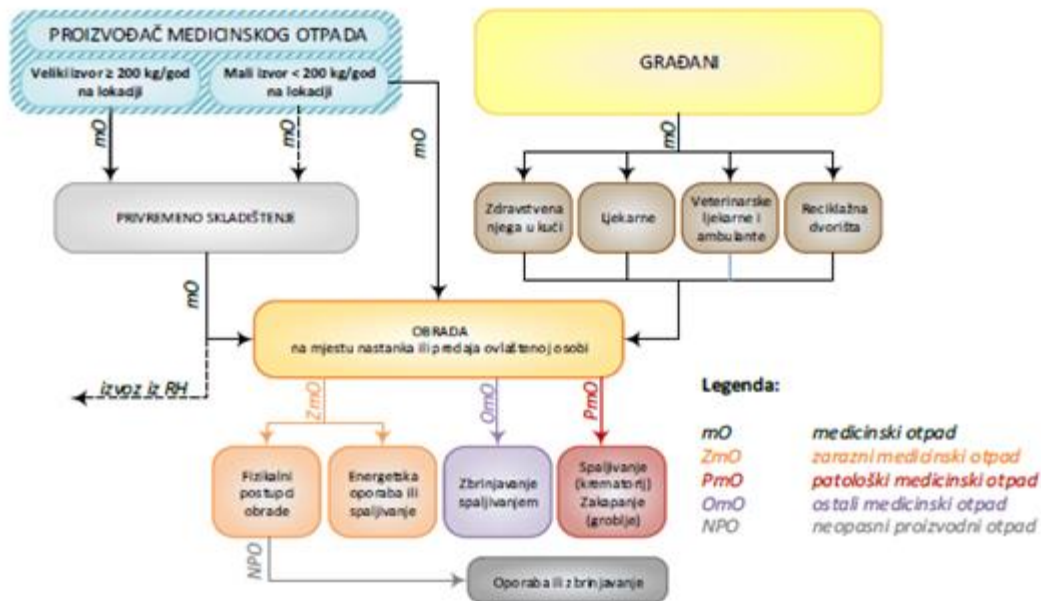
PROIZVOĐAČ MEDICINSKOG OTPADA

Veliki izvor ≥ 200 kg/god na lokaciji

Mali izvor < 200 kg/god na lokaciji

GRAĐANI

mO

mO

mO

mO

PRIVREMENO SKLADIŠTENJE

Zdravstvena njega u kući

Ljekarne

Veterinarske ljekarne i ambulante

Reciklažna dvorišta

mO

OBRADA
na mjestu nastanka ili predaja ovlaštenoj osobi

izvoz iz RH

ZmO

OmO

PmO

Legenda:

| mO | medicinski otpad |
|---|---|
| ZmO | zarazni medicinski otpad |
| PmO | patološki medicinski otpad |
| OmO | ostali medicinski otpad |
| NPO | neopasni proizvodni otpad |

Fizikalni postupci obrade

Energetska oporaba ili spaljivanje

Zbrinjavanje spaljivanjem

Spaljivanje (krematorij) Zakopanje (groblje)

NPO

Oporaba ili zbrinjavanje